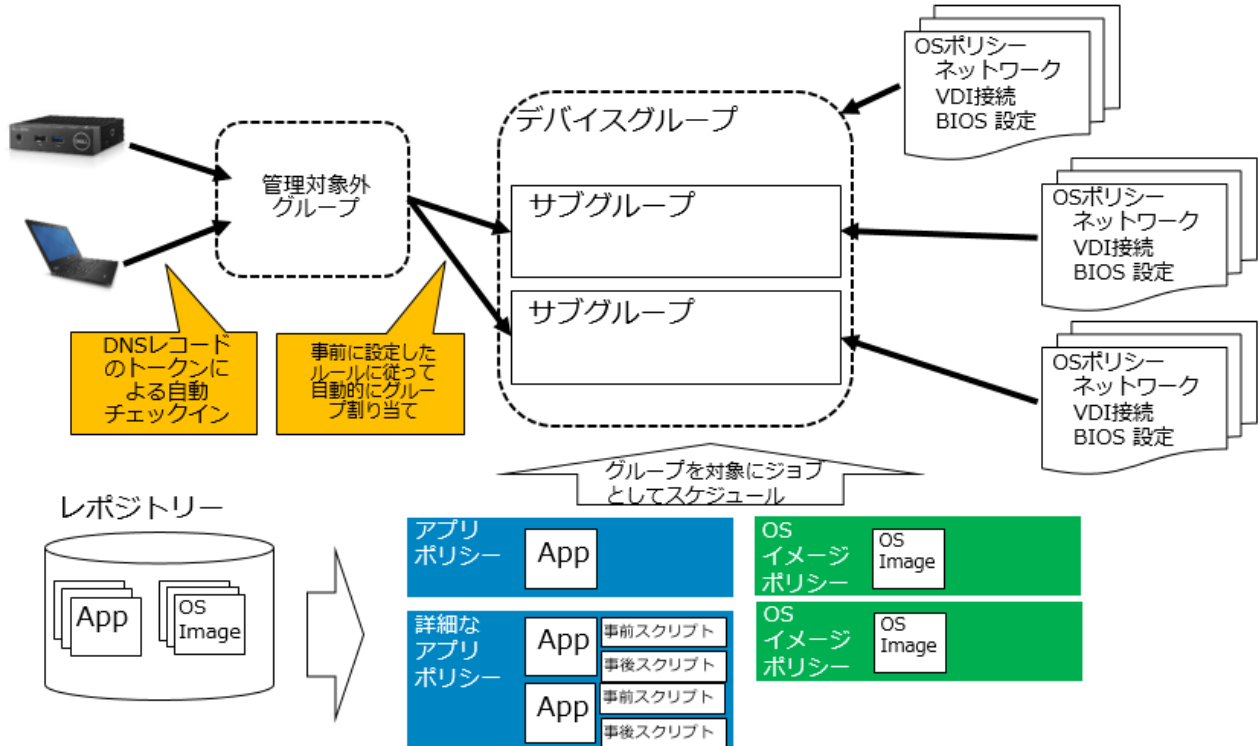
OSポリシー
ネットワーク
VDI接続
BIOS 設定

デバイスグループ

管理対象外グループ

サブグループ

サブグループ

OSポリシー
ネットワーク
VDI接続
BIOS 設定

OSポリシー
ネットワーク
VDI接続
BIOS 設定

DNSレコードのトークンによる自動チェックイン

事前に設定したルールに従って自動的にグループ割り当て

グループを対象にジョブとしてスケジュール

レポジトリー

App

OS Image

アプリポリシー

App

OS イメージ ポリシー

OS Image

詳細なアプリポリシー

App

事前スクリプト

事後スクリプト

App

事前スクリプト

事後スクリプト

OS イメージ ポリシー

OS Image